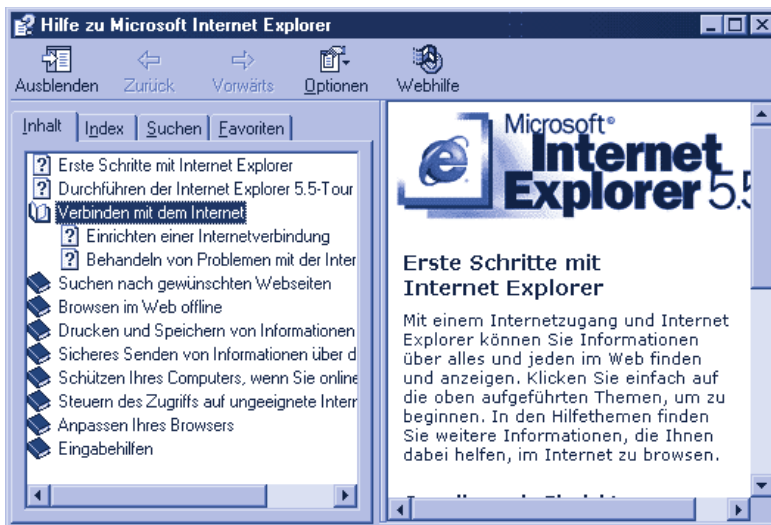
Hilfe zu Microsoft Internet Explorer

Ausblenden Zurück Vorwärts Optionen Webhilfe

Inhalt | Index | Suchen | Favoriten

Erste Schritte mit Internet Explorer
Durchführen der Internet Explorer 5.5-Tour
Verbinden mit dem Internet
Einrichten einer Internetverbindung
Behandeln von Problemen mit der Inter
Suchen nach gewünschten Webseiten
Browsen im Web offline
Drucken und Speichern von Informationen
Sicheres Senden von Informationen über d
Schützen Ihres Computers, wenn Sie online
Steuern des Zugriffs auf ungeeignete Intern
Anpassen Ihres Browsers
Eingabehilfen

Microsoft® Internet Explorer 5.5

Erste Schritte mit Internet Explorer

Mit einem Internetzugang und Internet Explorer können Sie Informationen über alles und jeden im Web finden und anzeigen. Klicken Sie einfach auf die oben aufgeführten Themen, um zu beginnen. In den Hilfethemen finden Sie weitere Informationen, die Ihnen dabei helfen, im Internet zu browsen.

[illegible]